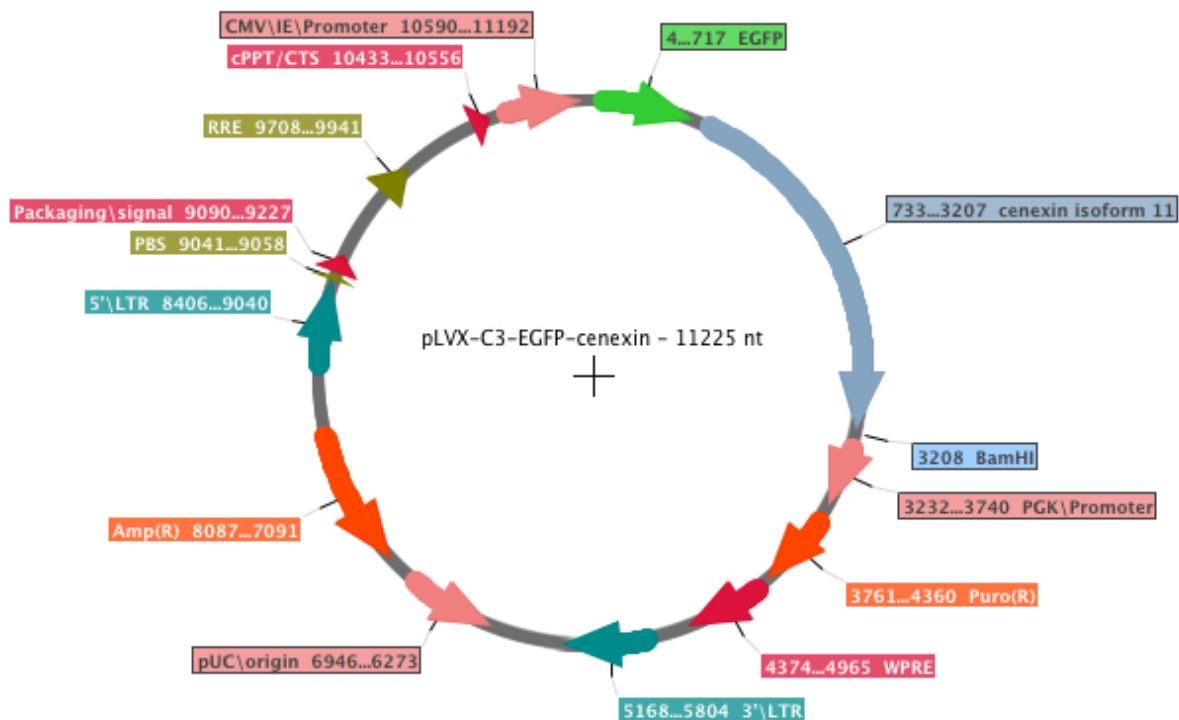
CMV\IE\Promoter 10590...11192

cPPT/CTS 10433...10556

4...717 EGFP

RRE 9708...9941

733...3207 cenexin isoform 11

Packaging\signal 9090...9227

PBS 9041...9058

5'\LTR 8406...9040

pLVX-C3-EGFP-cenexin - 11225 nt

3208 BamHI

3232...3740 PGK\Promoter

Amp(R) 8087...7091

3761...4360 Puro(R)

pUC\origin 6946...6273

4374...4965 WPRE

5168...5804 3'\LTR